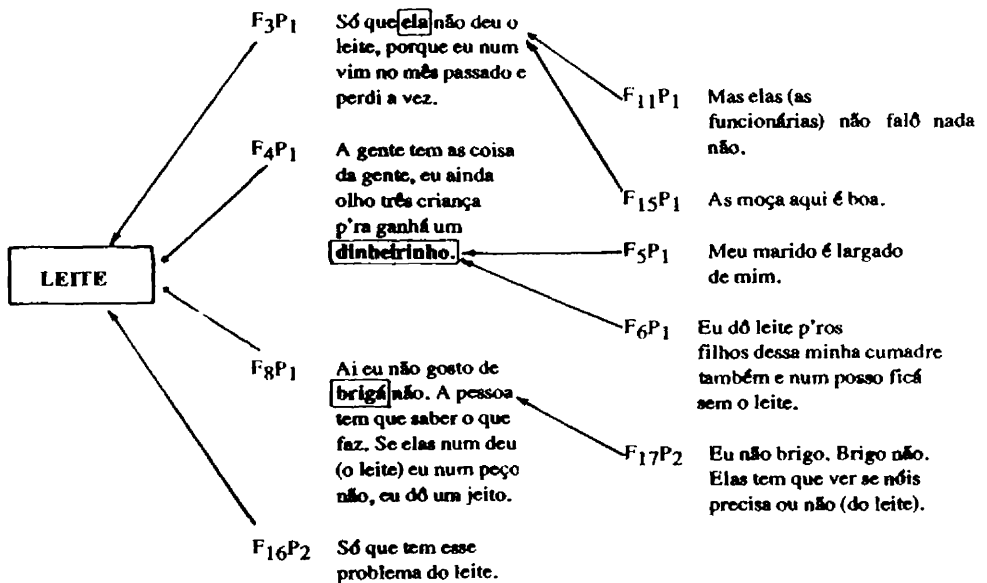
$F_3P_1$ Só que ela não deu o leite, porque eu num vim no mês passado e perdi a vez.

$F_{11}P_1$ Mas elas (as funcionárias) não falô nada não.

$F_4P_1$ A gente tem as coisa da gente, eu ainda olho três criança p'ra ganhá um dinheirinho.

$F_{15}P_1$ As moça aqui é boa.

LEITE

$F_5P_1$ Meu marido é largado de mim.

$F_6P_1$ Eu dô leite p'ros filhos dessa minha cumadre também e num posso ficá sem o leite.

$F_8P_1$ Ai eu não gosto de brigá não. A pessoa tem que saber o que faz. Se elas num deu (o leite) eu num peço não, eu dô um jeito.

$F_{17}P_2$ Eu não brigo. Brigo não. Elas tem que ver se nóis precisa ou não (do leite).

$F_{16}P_2$ Só que tem esse problema do leite.